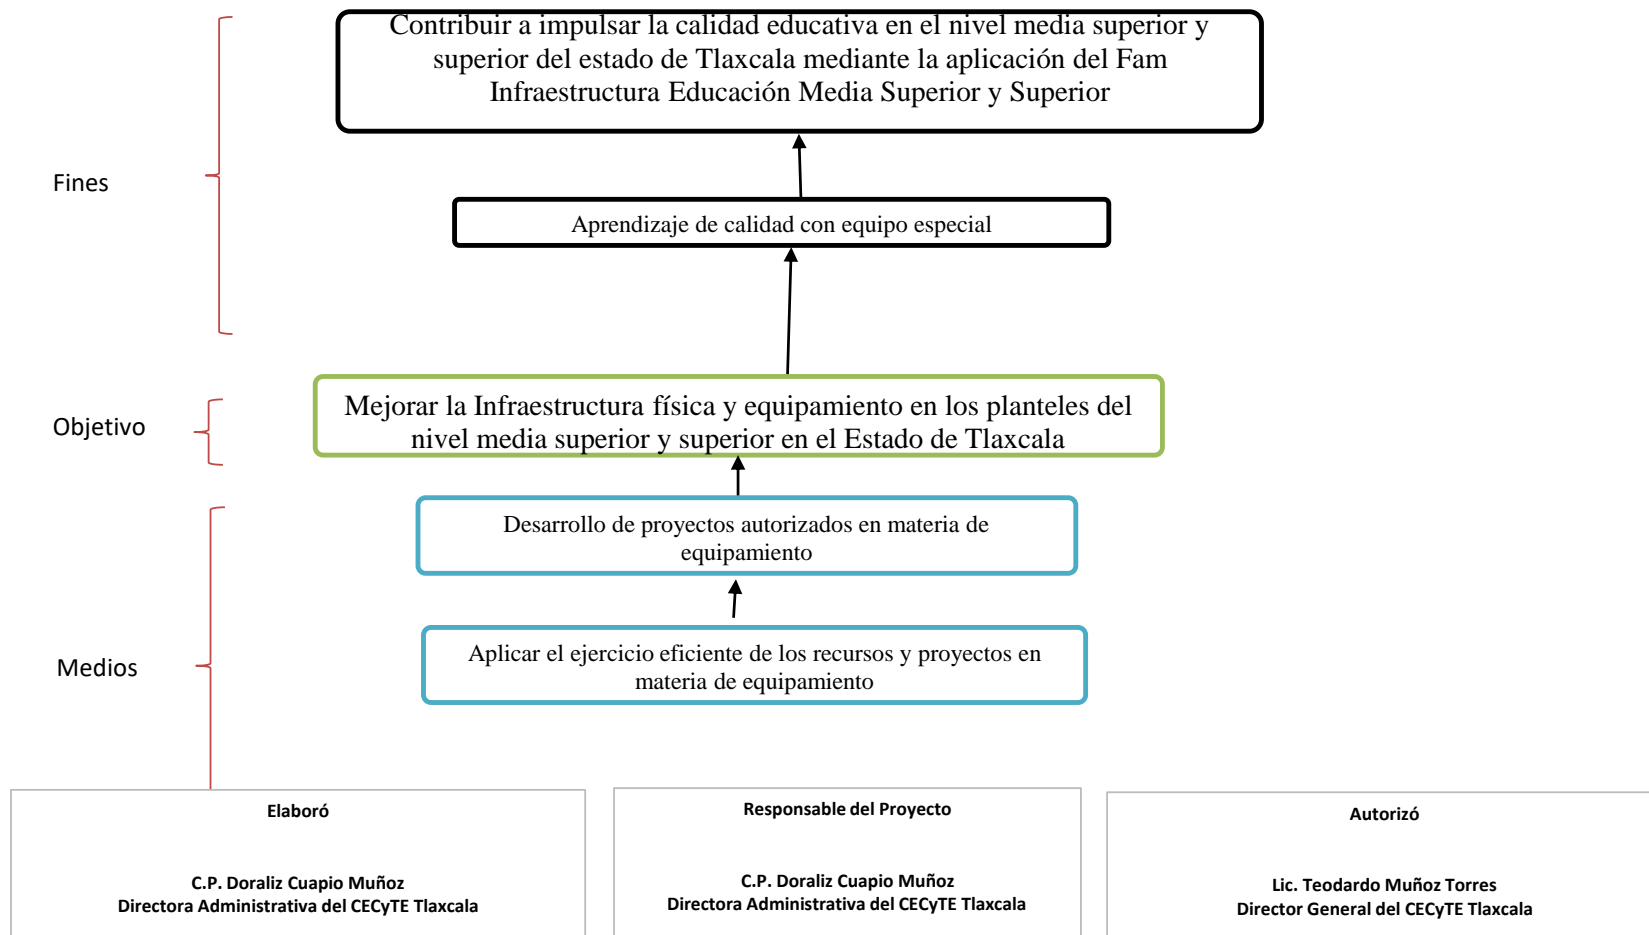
Fines

Contribuir a impulsar la calidad educativa en el nivel media superior y superior del estado de Tlaxcala mediante la aplicación del Fam Infraestructura Educación Media Superior y Superior

Aprendizaje de calidad con equipo especial

Objetivo

Mejorar la Infraestructura física y equipamiento en los planteles del nivel media superior y superior en el Estado de Tlaxcala

Medios

Desarrollo de proyectos autorizados en materia de equipamiento

Aplicar el ejercicio eficiente de los recursos y proyectos en materia de equipamiento

| Elaboró | Responsable del Proyecto | Autorizó |
|---|---|---|
| C.P. Doraliz Cuapio Muñoz<br>Directora Administrativa del CECyTE Tlaxcala | C.P. Doraliz Cuapio Muñoz<br>Directora Administrativa del CECyTE Tlaxcala | Lic. Teodardo Muñoz Torres<br>Director General del CECyTE Tlaxcala |